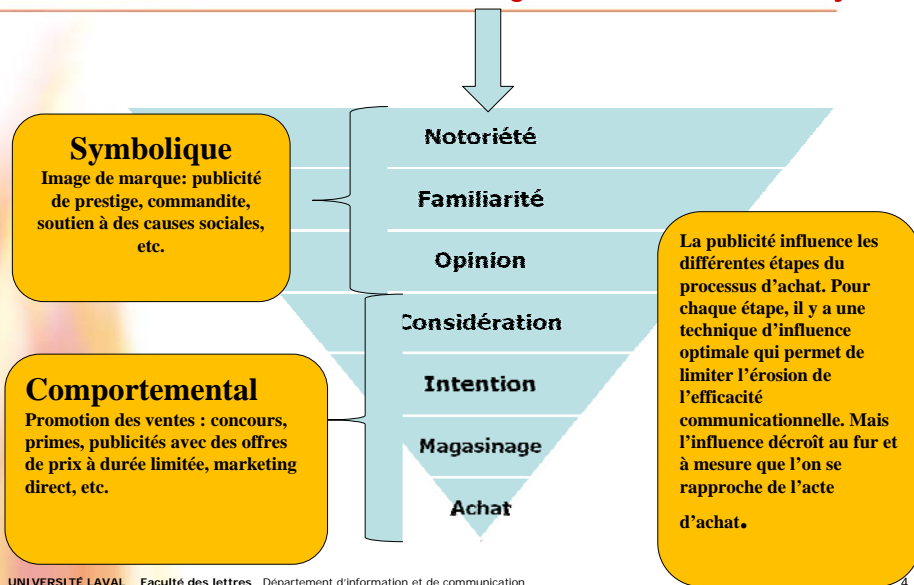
Symbolique
Image de marque: publicité de prestige, commandite, soutien à des causes sociales, etc.

Notoriété

Familiarité

Opinion

Considération

Intention

Magasinage

Achat

Comportemental
Promotion des ventes : concours, primes, publicités avec des offres de prix à durée limitée, marketing direct, etc.

La publicité influence les différentes étapes du processus d'achat. Pour chaque étape, il y a une technique d'influence optimale qui permet de limiter l'érosion de l'efficacité communicationnelle. Mais l'influence décroît au fur et à mesure que l'on se rapproche de l'acte d'achat.

UNIVERSITÉ LAVAL Faculté des lettres Département d'information et de communication 4